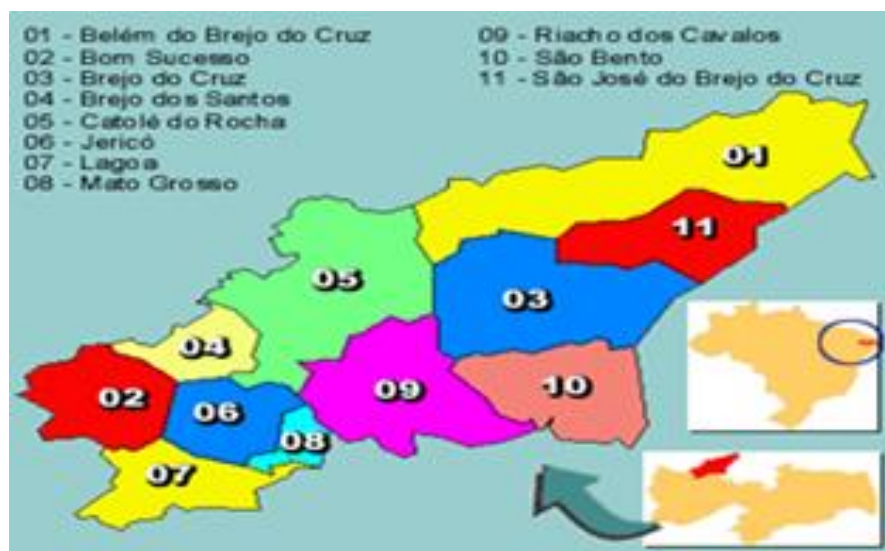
01 - Belém do Brejo do Cruz
02 - Bom Sucesso
03 - Brejo do Cruz
04 - Brejo dos Santos
05 - Catolé do Rocha
06 - Jericó
07 - Lagoa
08 - Mato Grosso

09 - Riacho dos Cavalos
10 - São Bento
11 - São José do Brejo do Cruz

01

11

05

03

04

09

10

02

06

08

07